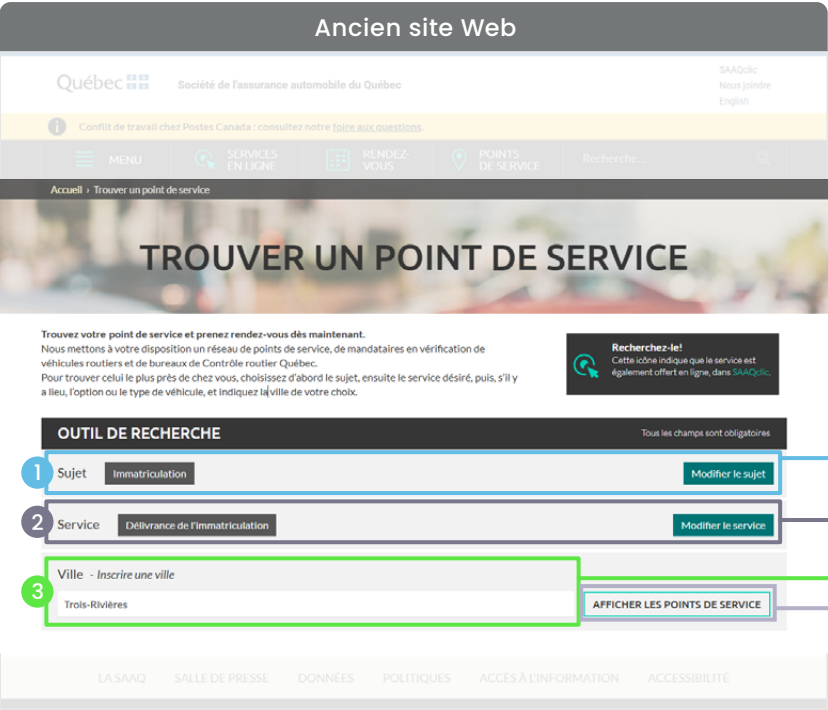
Ancien site Web

Québec

Société de l'assurance automobile du Québec

SAAQclic
Nous joindre
English

Conflit de travail chez Postes Canada : consulter notre foire aux questions.

MENU

SERVICES EN LIGNE

RENDEZ-VOUS

POINTS DE SERVICE

Recherche...

Accueil › Trouver un point de service

TROUVER UN POINT DE SERVICE

Trouvez votre point de service et prenez rendez-vous dès maintenant.
Nous mettons à votre disposition un réseau de points de service, de mandataires en vérification de véhicules routiers et de bureaux de Contrôle routier Québec.
Pour trouver celui le plus près de chez vous, choisissez d'abord le sujet, ensuite le service désiré, puis, s'il y a lieu, l'option ou le type de véhicule, et indiquez la ville de votre choix.

Recherchez-le!
Cette icône indique que le service est également offert en ligne, dans SAAQclic.

OUTIL DE RECHERCHE

Tous les champs sont obligatoires

1 Sujet Immatriculation Modifier le sujet

2 Service Délivrance de l'immatriculation Modifier le service

3 Ville - Inscrire une ville

Trois-Rivières

AFFICHER LES POINTS DE SERVICE

LA SAAQ SALLE DE PRESSE DONNÉES POLITIQUES ACCÈS À L'INFORMATION ACCESSIBILITÉ